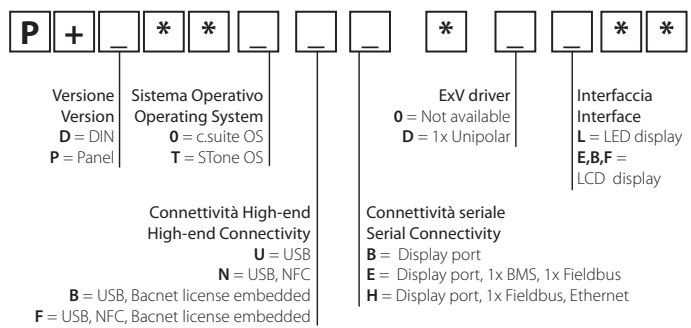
P + _ * * _ _ _ * _ _ * *

Versione
Version
**D** = DIN
**P** = Panel

Sistema Operativo
Operating System
**0** = c.suite OS
**T** = STone OS

ExV driver
**0** = Not available
**D** = 1x Unipolar

Interfaccia
Interface
**L** = LED display
**E,B,F** =
LCD display

Connettività High-end
High-end Connectivity
**U** = USB
**N** = USB, NFC
**B** = USB, Bacnet license embedded
**F** = USB, NFC, Bacnet license embedded

Connettività seriale
Serial Connectivity
**B** = Display port
**E** = Display port, 1x BMS, 1x Fieldbus
**H** = Display port, 1x Fieldbus, Ethernet